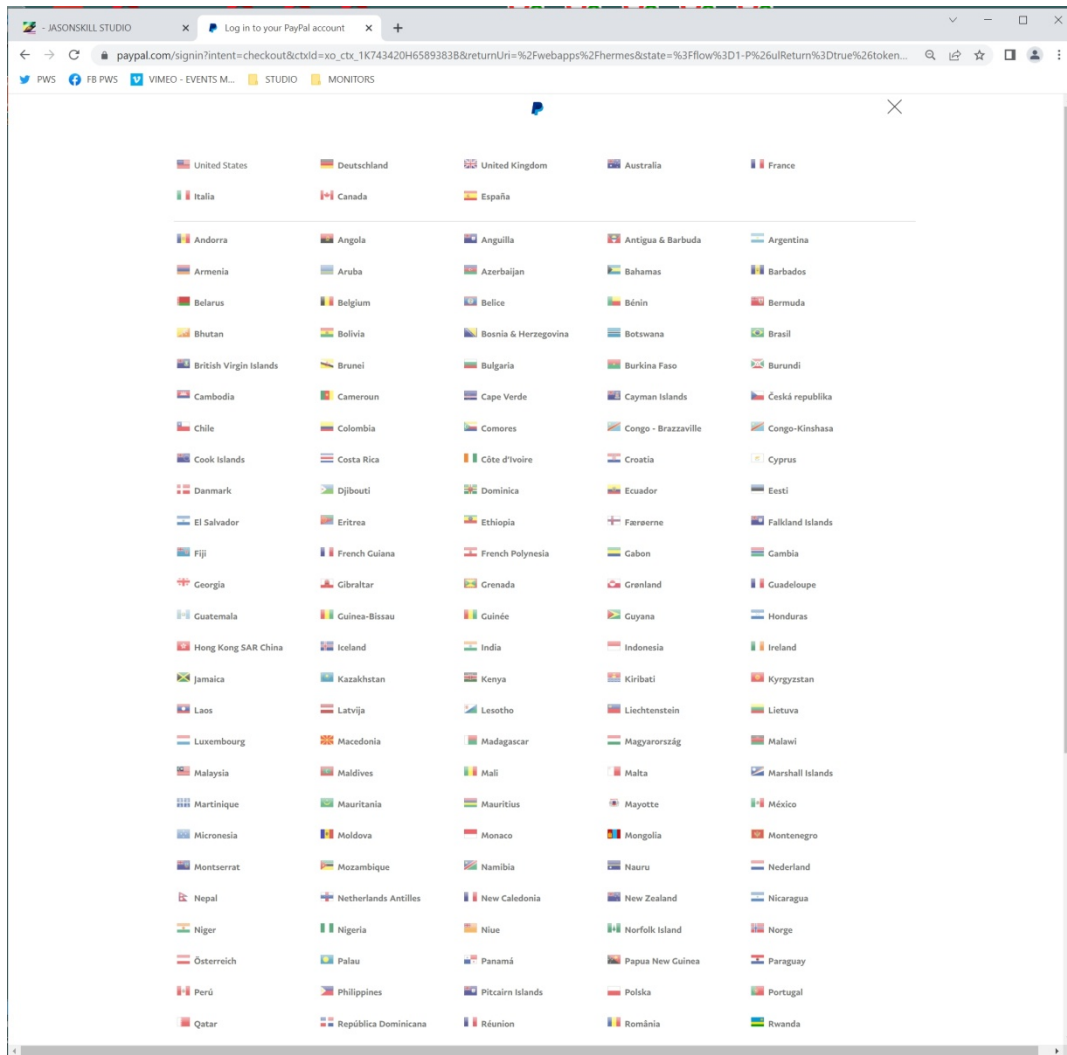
- JASONSKILL STUDIO ×
Log in to your PayPal account ×
+

paypal.com/signin?intent=checkout&ctxId=xo_ctx_1K743420H6589383B&returnUri=%2Fwebapps%2Fhermes&state=%3Fflow%3D1-P%26ulReturn%3Dtrue%26token...

PWS FB PWS VIMEO - EVENTS M... STUDIO MONITORS

| | | | | |
|---|---|---|---|---|
| United States | Deutschland | United Kingdom | Australia | France |
| Italia | Canada | España | | |

| | | | | |
|---|---|---|---|---|
| Andorra | Angola | Anguilla | Antigua & Barbuda | Argentina |
| Armenia | Aruba | Azerbaijan | Bahamas | Barbados |
| Belarus | Belgium | Belice | Bénin | Bermuda |
| Bhutan | Bolivia | Bosnia & Herzegovina | Botswana | Brasil |
| British Virgin Islands | Brunei | Bulgaria | Burkina Faso | Burundi |
| Cambodia | Cameroun | Cape Verde | Cayman Islands | Česká republika |
| Chile | Colombia | Comores | Congo - Brazzaville | Congo-Kinshasa |
| Cook Islands | Costa Rica | Côte d'Ivoire | Croatia | Cyprus |
| Danmark | Djibouti | Dominica | Ecuador | Eesti |
| El Salvador | Eritrea | Ethiopia | Færøerne | Falkland Islands |
| Fiji | French Guiana | French Polynesia | Gabon | Gambia |
| Georgia | Gibraltar | Grenada | Grønland | Guadeloupe |
| Guatemala | Guinea-Bissau | Guinée | Guyana | Honduras |
| Hong Kong SAR China | Iceland | India | Indonesia | Ireland |
| Jamaica | Kazakhstan | Kenya | Kiribati | Kyrgyzstan |
| Laos | Latvija | Lesotho | Liechtenstein | Lietuva |
| Luxembourg | Macedonia | Madagascar | Magyarország | Malawi |
| Malaysia | Maldives | Mali | Malta | Marshall Islands |
| Martinique | Mauritania | Mauritius | Mayotte | México |
| Micronesia | Moldova | Monaco | Mongolia | Montenegro |
| Montserrat | Mozambique | Namibia | Nauru | Nederland |
| Nepal | Netherlands Antilles | New Caledonia | New Zealand | Nicaragua |
| Niger | Nigeria | Niue | Norfolk Island | Norge |
| Österreich | Palau | Panamá | Papua New Guinea | Paraguay |
| Perú | Philippines | Pitcairn Islands | Polska | Portugal |
| Qatar | República Dominicana | Réunion | România | Rwanda |